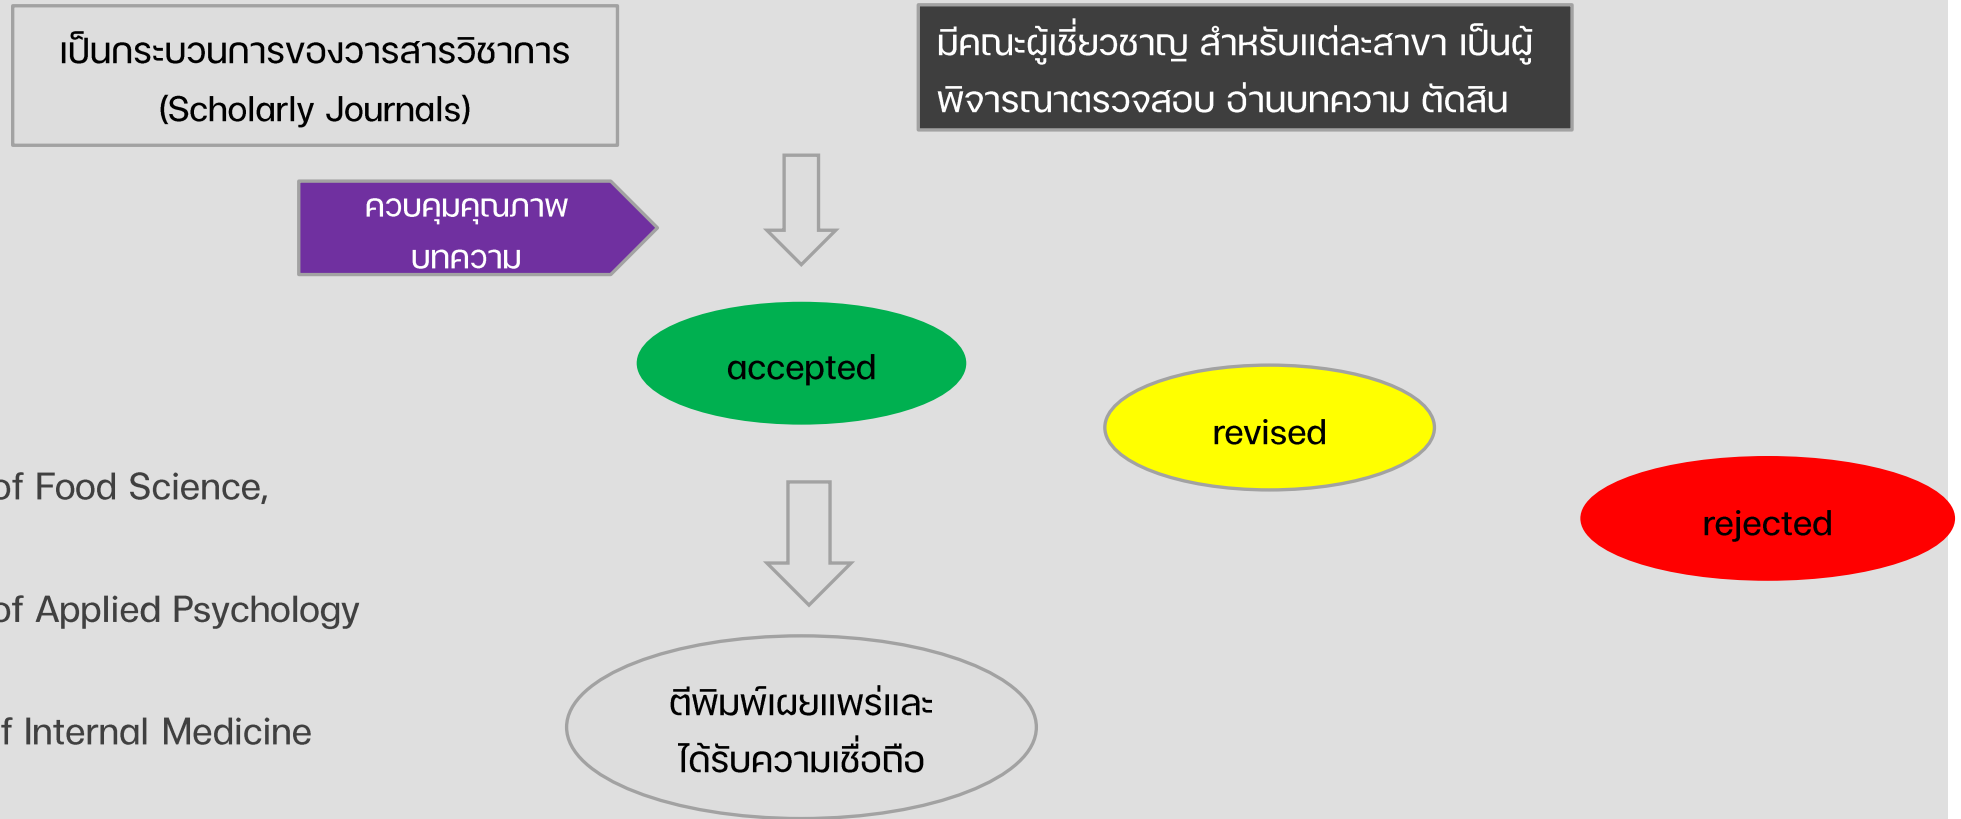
เป็นกระบวนการของวารสารวิชาการ (Scholarly Journals)

มีคณะผู้เชี่ยวชาญ สำหรับแต่ละสาขา เป็นผู้พิจารณาตรวจสอบ อ่านบทความ ตัดสิน

ควบคุมคุณภาพ บทความ

accepted

revised

rejected

of Food Science,

of Applied Psychology

f Internal Medicine

ตีพิมพ์เผยแพร่และ ได้รับความเชื่อถือ